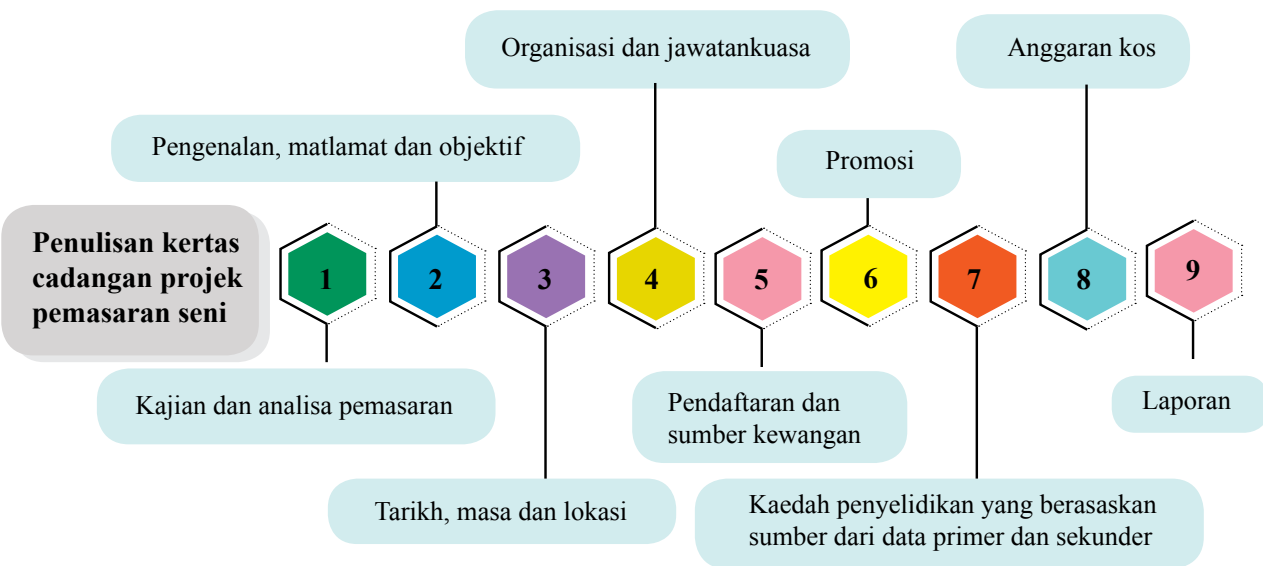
Penulisan kertas cadangan projek pemasaran seni

Organisasi dan jawatankuasa

Anggaran kos

Pengenalan, matlamat dan objektif

Promosi

1

2

3

4

5

6

7

8

9

Kajian dan analisa pemasaran

Pendaftaran dan sumber kewangan

Laporan

Tarikh, masa dan lokasi

Kaedah penyelidikan yang berasaskan sumber dari data primer dan sekunder